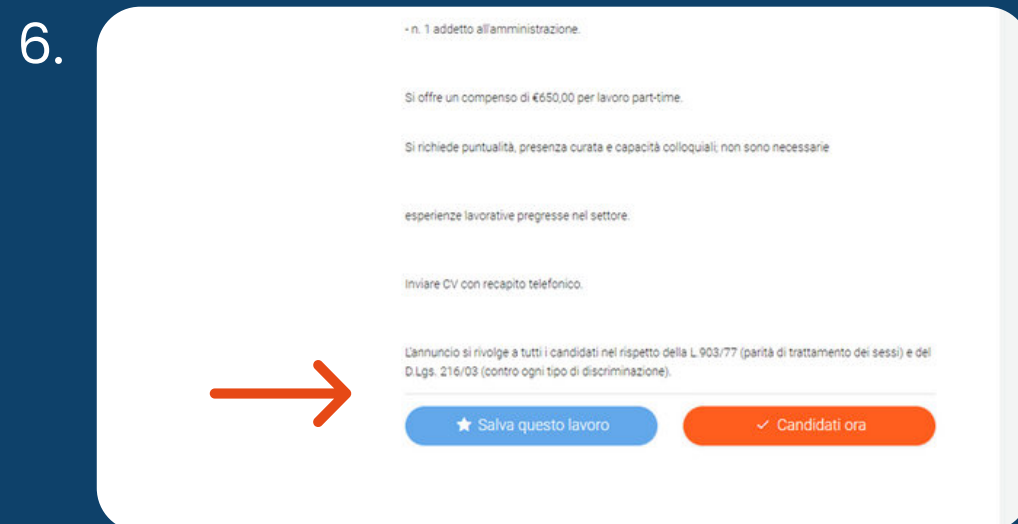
6.

- n. 1 addetto all'amministrazione.

Si offre un compenso di €650,00 per lavoro part-time.

Si richiede puntualità, presenza curata e capacità colloquiali; non sono necessarie

esperienze lavorative pregresse nel settore.

Inviare CV con recapito telefonico.

L'annuncio si rivolge a tutti i candidati nel rispetto della L.903/77 (parità di trattamento dei sessi) e del D.Lgs. 216/03 (contro ogni tipo di discriminazione).

Salva questo lavoro

✓ Candidati ora